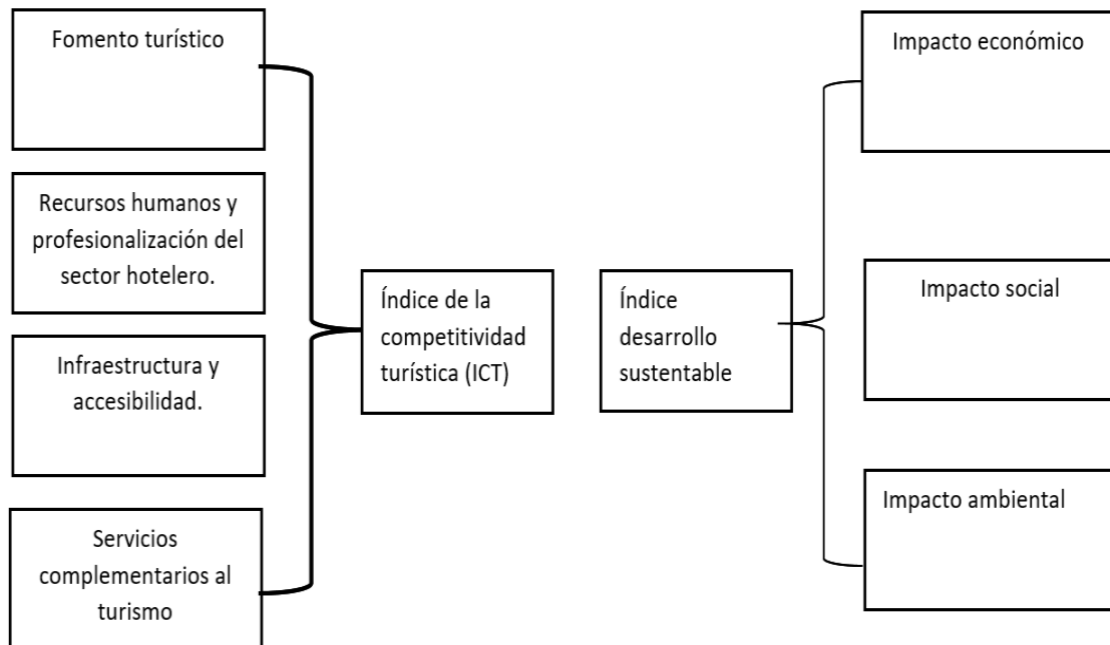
Fomento turístico

Recursos humanos y profesionalización del sector hotelero.

Infraestructura y accesibilidad.

Servicios complementarios al turismo

Índice de la competitividad turística (ICT)

Índice desarrollo sustentable

Impacto económico

Impacto social

Impacto ambiental